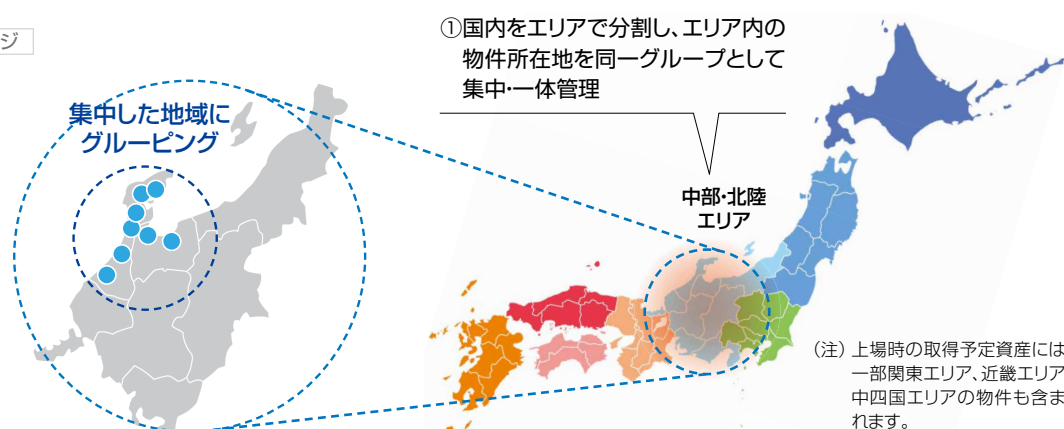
ジ

集中した地域に
グルーピング

①国内をエリアで分割し、エリア内の物件所在地を同一グループとして集中・一体管理

中部・北陸
エリア

（注）上場時の取得予定資産には一部関東エリア、近畿エリア中四国エリアの物件も含まれます。